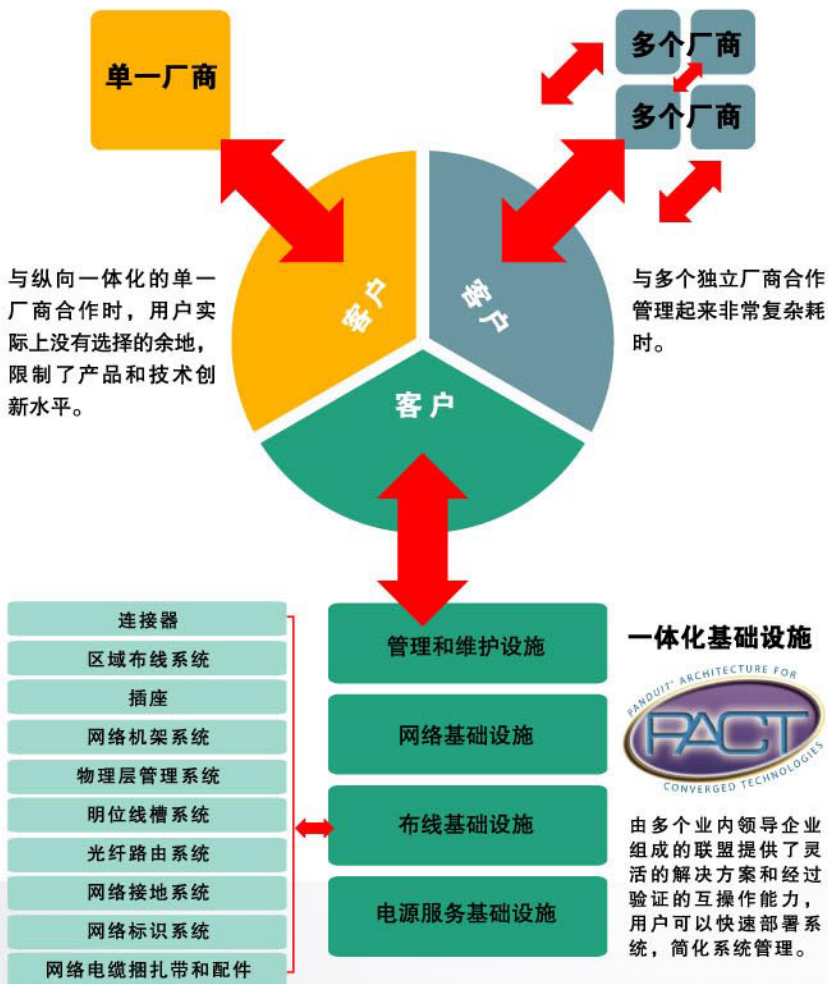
单一厂商

多个厂商

多个厂商

与纵向一体化的单一厂商合作时，用户实际上没有选择的余地，限制了产品和技术创新水平。

与多个独立厂商合作管理起来非常复杂耗时。

客户

客户

客户

连接器
区域布线系统
插座
网络机架系统
物理层管理系统
明位线槽系统
光纤路由系统
网络接地系统
网络标识系统
网络电缆捆扎带和配件

管理和维护设施
网络基础设施
布线基础设施
电源服务基础设施

一体化基础设施

PANDUIT ARCHITECTURE FOR
PACT
CONVERGED TECHNOLOGIES

由多个业内领导企业组成的联盟提供了灵活的解决方案和经过验证的互操作能力，用户可以快速部署系统，简化系统管理。